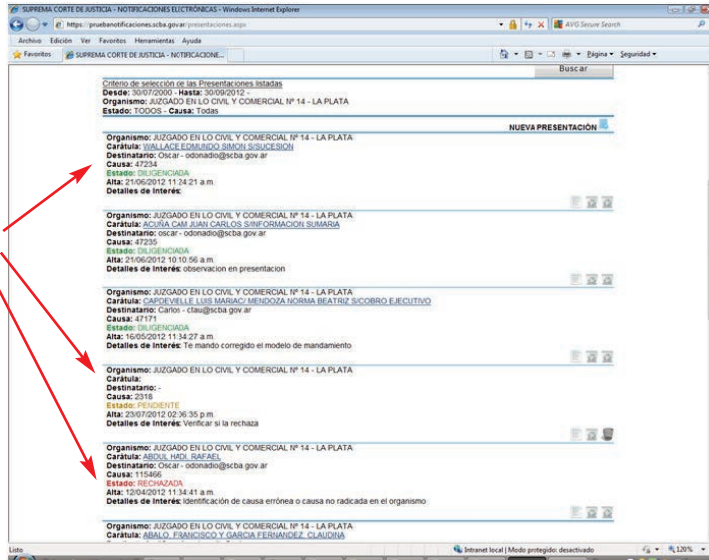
SUPREMA CORTE DE JUSTICIA - NOTIFICACIONES ELECTRONICAS - Windows Internet Explorer

https://pruebanotificaciones.scba.gov.ar/presentaciones.aspx

AVG Secure Search

Archivo Edición Ver Favoritos Herramientas Ayuda

Favoritos SUPREMA CORTE DE JUSTICIA - NOTIFICACIONE...

Página ▾ Seguridad ▾

Buscar

Criterio de selección de las Presentaciones listadas
Desde: 30/07/2000 - Hasta: 30/09/2012 -
Organismo: JUZGADO EN LO CIVIL Y COMERCIAL Nº 14 - LA PLATA
Estado: TODOS - Causa: Todas

NUEVA PRESENTACIÓN

Organismo: JUZGADO EN LO CIVIL Y COMERCIAL Nº 14 - LA PLATA
Carátula: WALLACE EDMUNDO SIMON S/SUCESION
Destinatario: Oscar - odonadio@scba.gov.ar
Causa: 47234
Estado: DILIGENCIADA
Alta: 21/06/2012 11:24:21 a.m.
Detalles de Interés:

Organismo: JUZGADO EN LO CIVIL Y COMERCIAL Nº 14 - LA PLATA
Carátula: ACUÑA CAM JUAN CARLOS S/INFORMACION SUMARIA
Destinatario: oscar - odonadio@scba.gov.ar
Causa: 47235
Estado: DILIGENCIADA
Alta: 21/06/2012 10:10:56 a.m.
Detalles de Interés: observacion en presentacion

Organismo: JUZGADO EN LO CIVIL Y COMERCIAL Nº 14 - LA PLATA
Carátula: CAPDEVIELLE LUIS MARIAC/ MENDOZA NORMA BEATRIZ S/COBRO EJECUTIVO
Destinatario: Carlos - clau@scba.gov.ar
Causa: 47171
Estado: DILIGENCIADA
Alta: 16/05/2012 11:34:27 a.m.
Detalles de Interés: Te mando corregido el modelo de mandamiento

Organismo: JUZGADO EN LO CIVIL Y COMERCIAL Nº 14 - LA PLATA
Carátula:
Destinatario: -
Causa: 2318
Estado: PENDIENTE
Alta: 23/07/2012 02:36:35 p.m.
Detalles de Interés: Verificar si la rechaza

Organismo: JUZGADO EN LO CIVIL Y COMERCIAL Nº 14 - LA PLATA
Carátula: ABDUL HADI, RAFAEL
Destinatario: Oscar - odonadio@scba.gov.ar
Causa: 115466
Estado: RECHAZADA
Alta: 12/04/2012 11:34:41 a.m.
Detalles de Interés: Identificación de causa errónea o causa no radicada en el organismo

Organismo: JUZGADO EN LO CIVIL Y COMERCIAL Nº 14 - LA PLATA
Carátula: ABALO, FRANCISCO Y GARCIA FERNANDEZ, CLAUDINA

Listo

Intranet local | Modo protegido: desactivado

120%